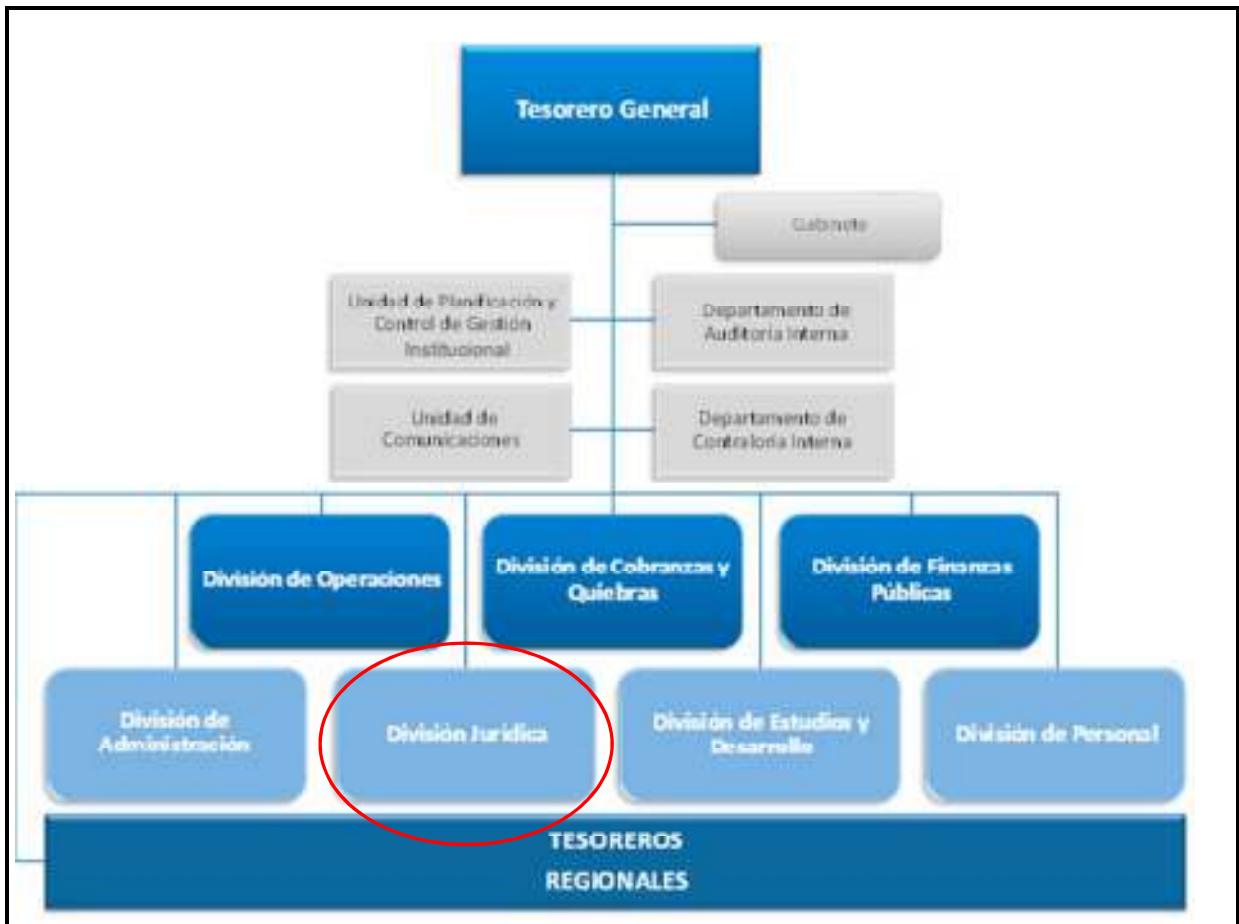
Tesorero General

Gabinete

Unidad de Planificación y Control de Gestión Institucional

Departamento de Auditoría Interna

Unidad de Comunicaciones

Departamento de Contraloría Interna

División de Operaciones

División de Cobranzas y Quiebras

División de Finanzas Públicas

División de Administración

División Jurídica

División de Estudios y Desarrollo

División de Personal

TESOREROS REGIONALES